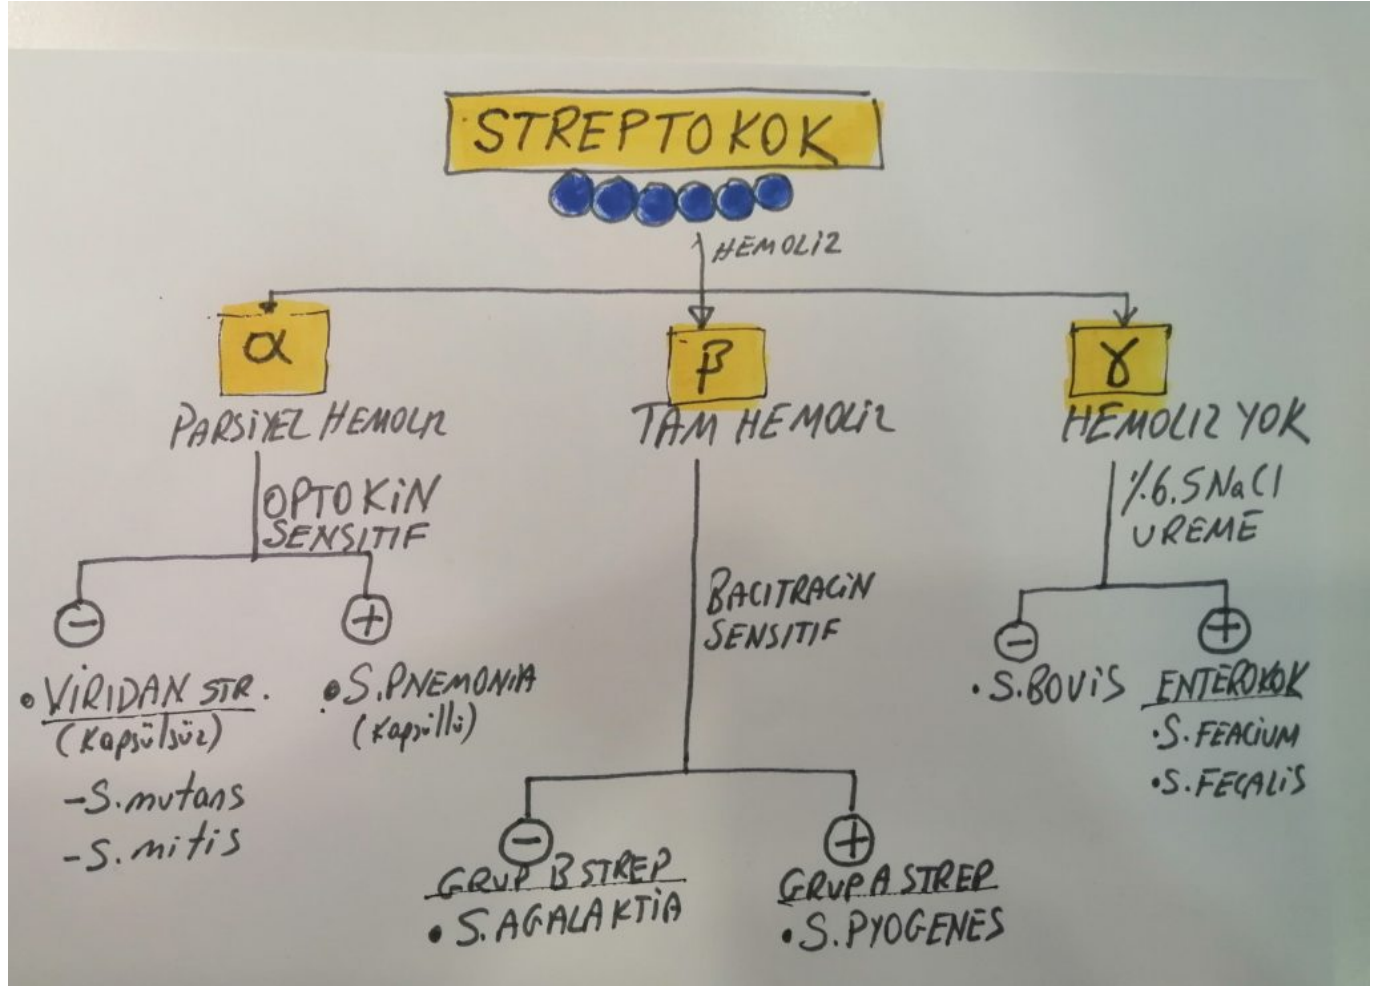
STREPTOKOK

HEMOLIZ

$\alpha$
PARSIYEL HEMOLIZ
OPTOKIN SENSITIF
⊖
• VIRIDAN STR.
(Kapsülsüz)
-S. mutans
-S. mitis
⊕
• S. PNEMONIA
(Kapsüllü)

$\beta$
TAM HEMOLIZ
BACITRACIN SENSITIF
⊖
GRUP B STREP
• S. AGALAKTIA
⊕
GRUP A STREP
• S. PYOGENES

$\gamma$
HEMOLIZ YOK
%6.5 NaCl UREME
⊖
• S. BOVIS
⊕
ENTEROKOK
• S. FEACIUM
• S. FECALIS